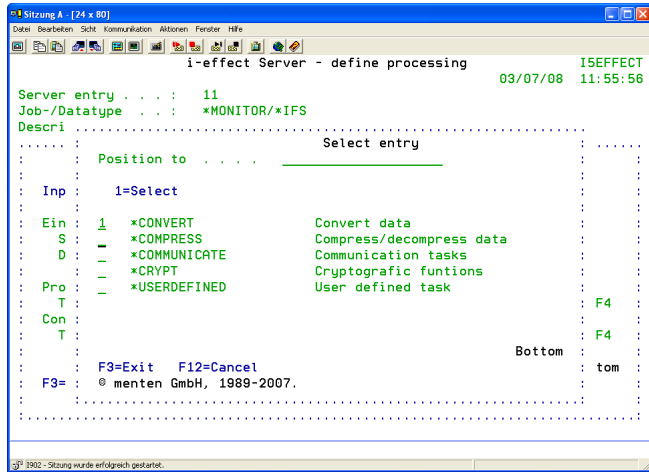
Sitzung A - [24 x 80]

Datei Bearbeiten Sicht Kommunikation Aktionen Fenster Hilfe

i-effect Server - define processing I5EFFECT
03/07/08 11:55:56

Server entry . . . : 11
Job-/Datatype . . : *MONITOR/*IFS
Descri

Select entry

Position to . . . .

Inp 1=Select

Ein 1 *CONVERT Convert data
S _ *COMPRESS Compress/decompress data
D _ *COMMUNICATE Communication tasks
_ *CRYPT Cryptografic funtions
Pro _ *USERDEFINED User defined task
T F4
Con
T F4
Bottom
F3=Exit F12=Cancel tom
F3= © menten GmbH, 1989-2007.

3902 - Sitzung wurde erfolgreich gestartet.